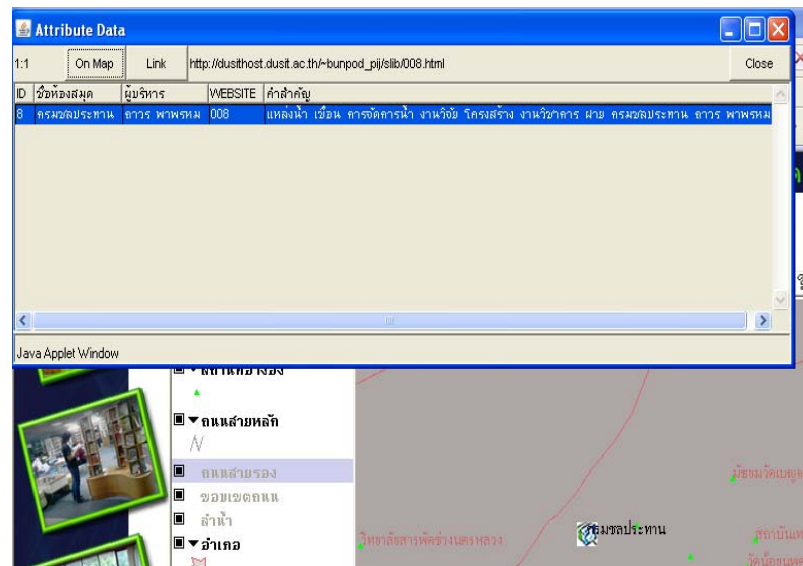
Attribute Data

1:1 On Map Link http://dusithost.dusit.ac.th/~bunpod_pij/slib/008.html Close

| ID | ชื่อห้องสมุด | ผู้บริหาร | WEBSITE | คำสำคัญ |
|---|---|---|---|---|
| 8 | กรมชลประทาน | อารา พาพรหม | 008 | แหล่งน้ำ เขื่อน การจัดการน้ำ งานวิจัย โครงสร้าง งานวิชาการ ฝาย กรมชลประทาน อารา พาพรหม |

Java Applet Window

ถนนสายหลัก

ถนนสายรอง

ขอบเขตถนน

ลำน้ำ

อำเภอ

กรมชลประทาน

วิทยาลัยสารพัดช่างนครหลวง